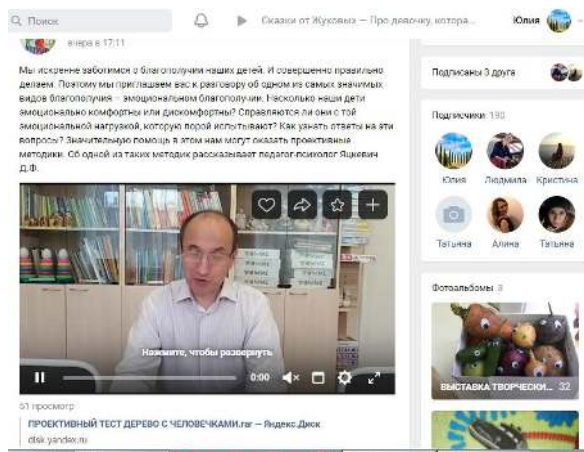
Поиск

Сказки от Жуковых — Про девочку, котора...

Юлия

вчера в 17:11

Мы искренне заботимся о благополучии наших детей. И совершенно правильно делаем. Поэтому мы приглашаем вас к разговору об одном из самых значимых видов благополучия – эмоциональном благополучии. Насколько наши дети эмоционально комфортны или дискомфортны? Справляются ли они с той эмоциональной нагрузкой, которую порой испытывают? Как узнать ответы на эти вопросы? Значительную помощь в этом нам могут оказать проективные методики. Об одной из таких методик рассказывает педагог-психолог Яцкевич Д.Ф.

Нажмите, чтобы развернуть

0:00

51 просмотр

ПРОЕКТИВНЫЙ ТЕСТ ДЕРЕВО С ЧЕЛОВЕЧКАМИ.rar — Яндекс.Диск

disk.yandex.ru

Подписаны 3 друга

Подписчики 190

Юлия

Людмила

Кристина

Татьяна

Алина

Татьяна

Фотоальбомы 3

ВЫСТАВКА ТВОРЧЕСКИ... 32